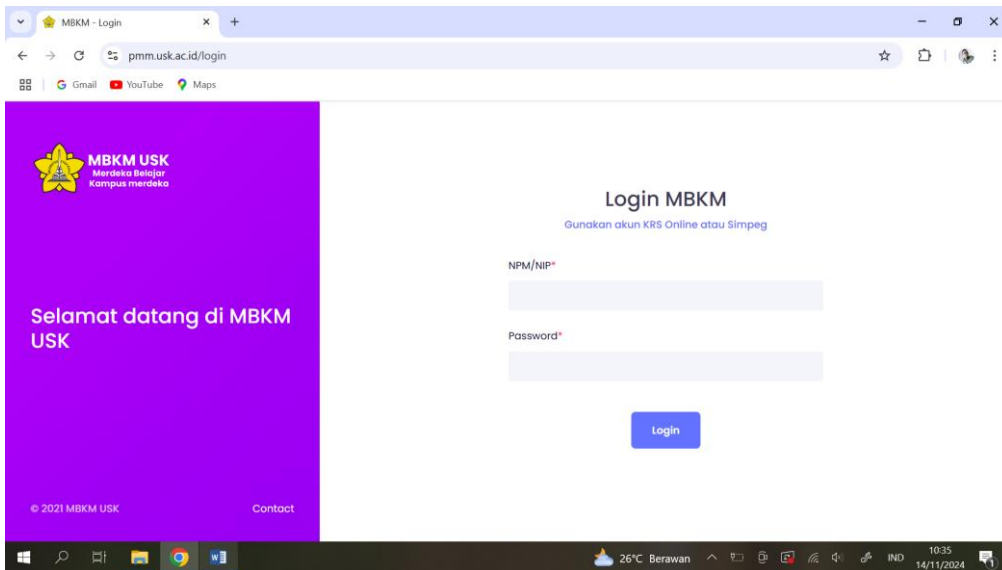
MBKM - Login × +

pmm.usk.ac.id/login

Gmail YouTube Maps

MBKM USK
Merdeka Belajar
Kampus merdeka

Selamat datang di MBKM USK

© 2021 MBKM USK

Contact

Login MBKM

Gunakan akun KRS Online atau Simpeg

NPM/NIP*

Password*

Login

26°C Berawan IND 10:35 14/11/2024